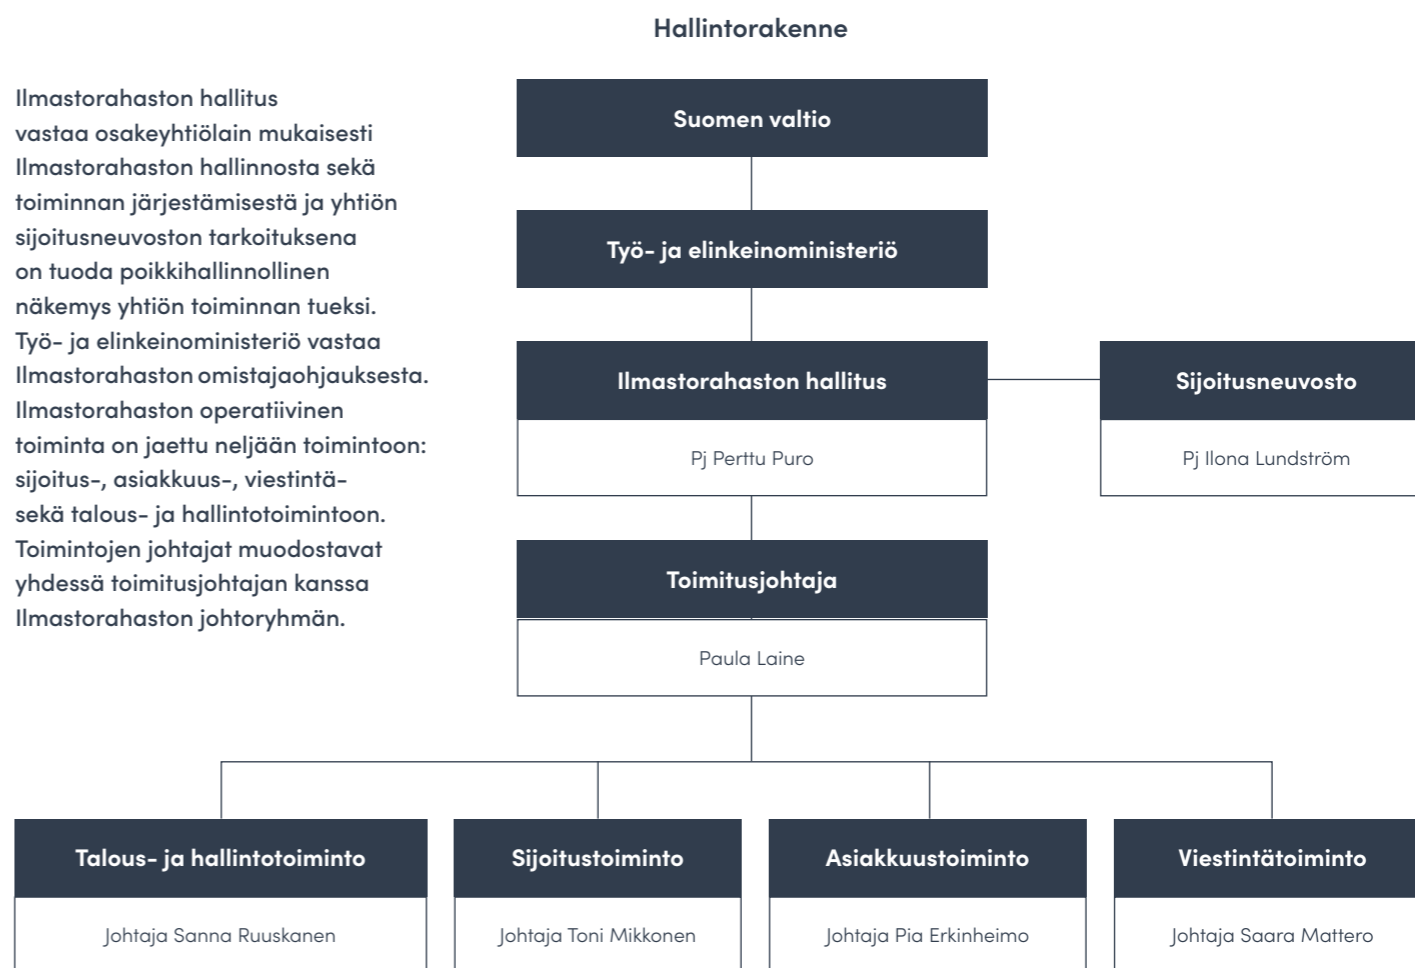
Hallintorakenne

Ilmastorahaston hallitus vastaa osakeyhtiölain mukaisesti Ilmastorahaston hallinnosta sekä toiminnan järjestämisestä ja yhtiön sijoitusneuvoston tarkoituksena on tuoda poikkihallinnollinen näkemys yhtiön toiminnan tueksi. Työ- ja elinkeinoministeriö vastaa Ilmastorahaston omistajaohjauksesta. Ilmastorahaston operatiivinen toiminta on jaettu neljään toimintoon: sijoitus-, asiakkuus-, viestintä- sekä talous- ja hallintotoimintoon. Toimintojen johtajat muodostavat yhdessä toimitusjohtajan kanssa Ilmastorahaston johtoryhmän.

Suomen valtio

Työ- ja elinkeinoministeriö

Ilmastorahaston hallitus

Pj Perttu Puro

Sijoitusneuvosto

Pj Ilona Lundström

Toimitusjohtaja

Paula Laine

Talous- ja hallintotoiminto

Johtaja Sanna Ruuskanen

Sijoitustoiminto

Johtaja Toni Mikkonen

Asiakkuustoiminto

Johtaja Pia Erkinheimo

Viestintätoiminto

Johtaja Saara Mattero